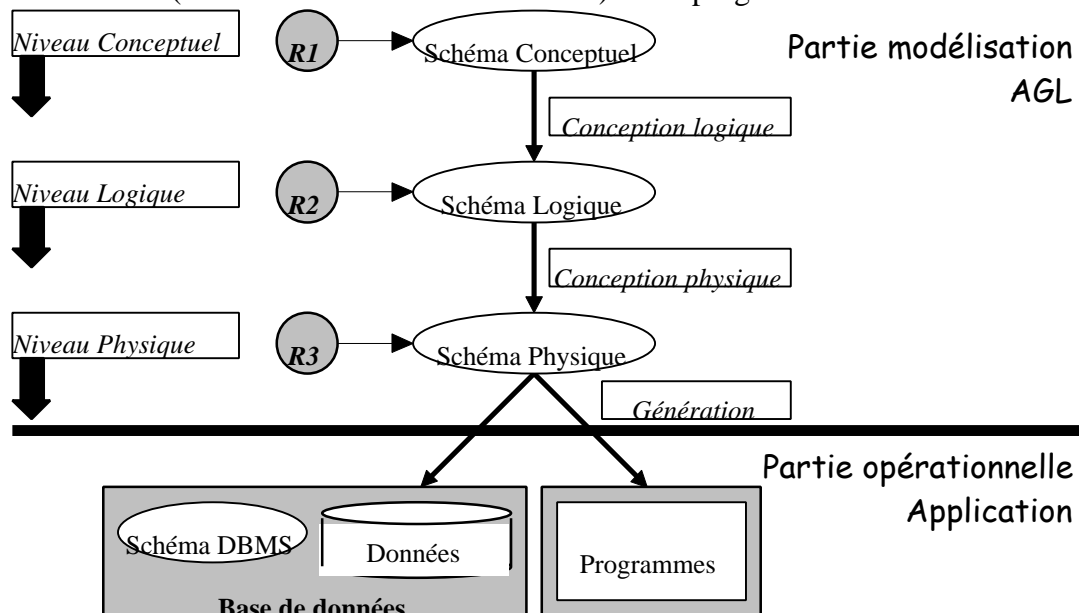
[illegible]

Niveau Conceptuel

R1

Schéma Conceptuel

Partie modélisation AGL

Conception logique

Niveau Logique

R2

Schéma Logique

Conception physique

Niveau Physique

R3

Schéma Physique

Génération

Partie opérationnelle Application

Schéma DBMS

Données

Programmes

Base de données